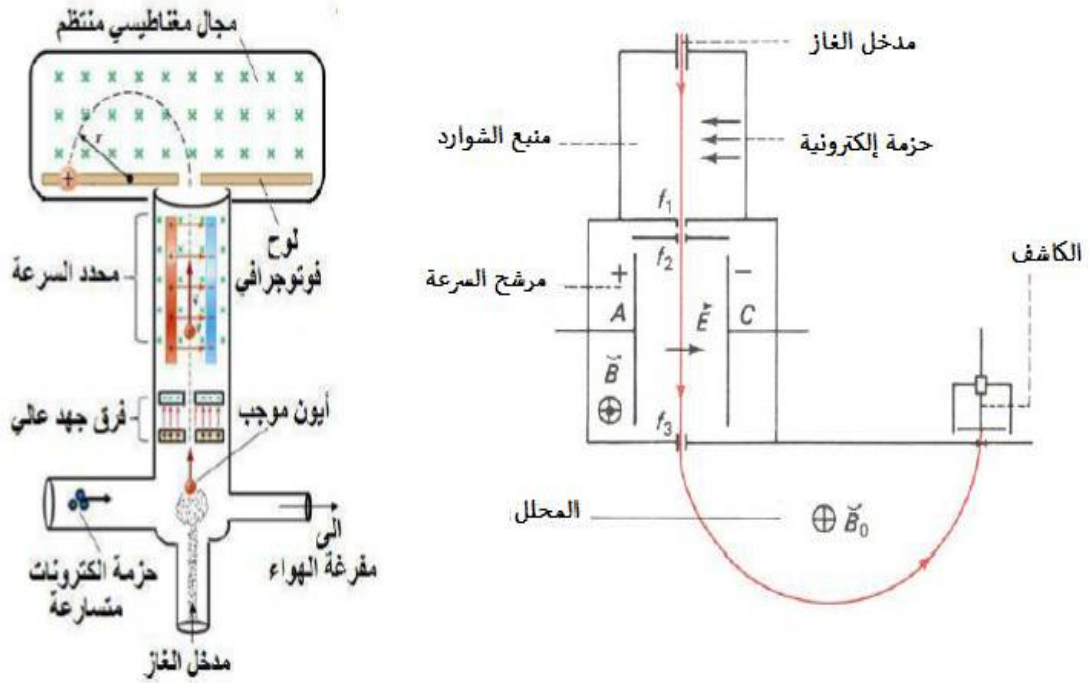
مجال مغناطيسي منتظم

$r$

لوح فوتوجرافي

محدد السرعة

فرق جهد عالي

أيون موجب

حزمة الكترونات متسارعة

الى مفرغة الهواء

مدخل الغاز

مدخل الغاز

حزمة إلكترونية

منبع الشوارد

$f_1$

$f_2$

مرشح السرعة

+

−

$A$

$C$

$\vec{E}$

$\vec{B}$

$\oplus$

$f_3$

الكاشف

المحلل

$\oplus\ \vec{B}_0$